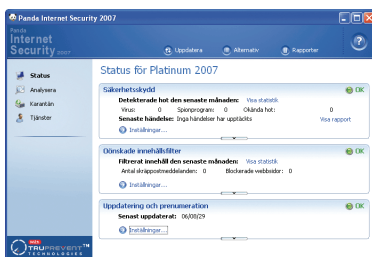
Panda Internet Security 2007

Panda
Internet
Security 2007

Uppdatera
Alternativ
Rapporter

Status
Analysera
Karantän
Tjänster

Status för Platinum 2007

Säkerhetsskydd
OK
Detekterade hot den senaste månaden: Visa statistik
Virus: 0 Spionprogram: 0 Okända hot: 0
Senaste händelse: Inga händelser har upptäckts
Visa rapport
Inställningar...

Oönskade innehållsfilter
OK
Filtrerat innehåll den senaste månaden: Visa statistik
Antal skräppostmeddelanden: 0 Blockerade webbsidor: 0
Inställningar...

Uppdatering och prenumeration
OK
Senast uppdaterat: 06/08/29
Inställningar...

TRUPREVENT™
TECHNOLOGIES